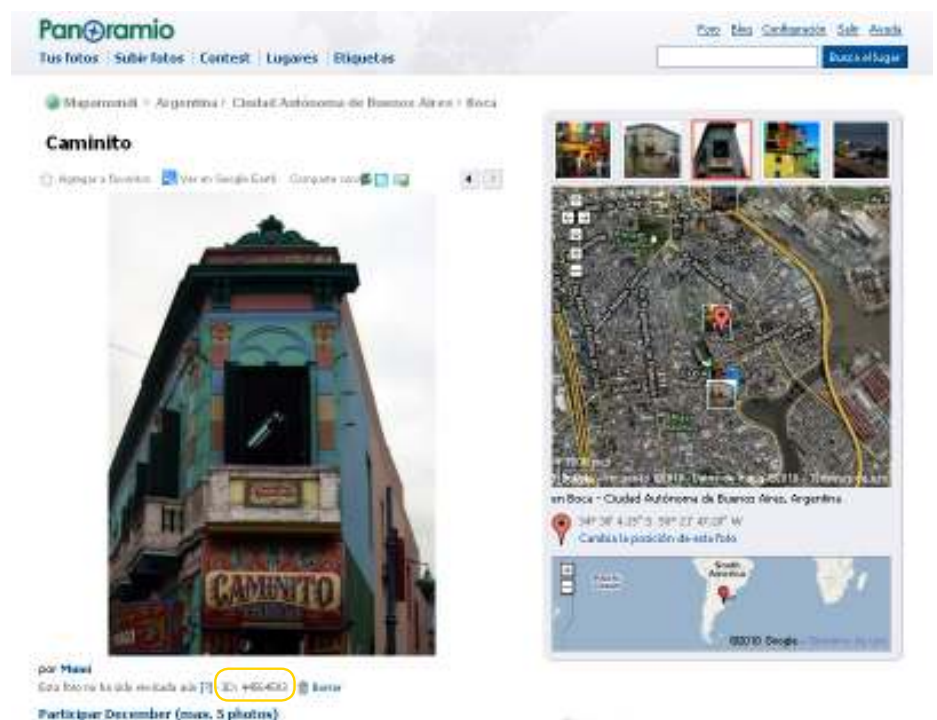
Panoramio

Tus fotos | Subir fotos | Contest | Lugares | Etiquetas

Foro Blog Configuración Salir Ayuda

Busca el lugar

Mapamundi > Argentina > Ciudad Autónoma de Buenos Aires > Boca

Caminito

Agregar a favoritos Ver en Google Earth Compartir con

CAMINITO

en Boca - Ciudad Autónoma de Buenos Aires, Argentina

34° 38' 4.25" S 58° 21' 47.28" W

Cambia la posición de esta foto

South America

©2010 Google - Términos de uso

por Mami

Esta foto no ha sido revisada aún [?] ID: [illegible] Borrar

Participar December (max. 5 photos)